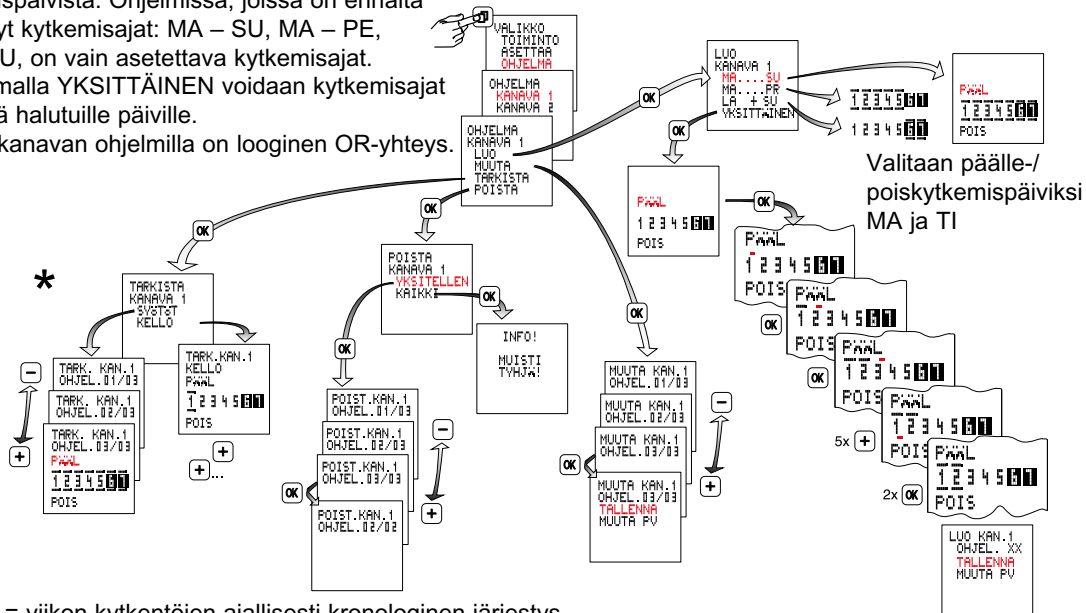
ispäivistä. Ohjelmissa, joissa on enhaita
yt kytkemisajat: MA – SU, MA – PE,
U, on vain asetettava kytkemisajat.
malla YKSITTÄINEN voidaan kytkemisajat
ä halutuille päiville.
kanavan ohjelmilla on looginen OR-yhteys.

VALIKKO
TOIMINTO
ASETTAA
OHJELMA

OHJELMA
KANAVA 1
KANAVA 2

OHJELMA
KANAVA 1
LUO
MUUTA
TARKISTA
POISTA

OK

LUO
KANAVA 1
MA....SU
MA....PE
LA + SU
YKSITTÄINEN

OK

PÄÄL
1 2 3 4 5 6 7
POIS

1 2 3 4 5 6 7

1 2 3 4 5 6 7

OK

Valitaan päälle-/ poiskytkemispäiviksi MA ja TI

PÄÄL
1 2 3 4 5 6 7
POIS

OK

PÄÄL
1 2 3 4 5 6 7
POIS

OK

PÄÄL
1 2 3 4 5 6 7
POIS

OK

PÄÄL
1 2 3 4 5 6 7
POIS

OK

PÄÄL
1 2 3 4 5 6 7
POIS

5x +

PÄÄL
1 2 3 4 5 6 7
POIS

2x OK

PÄÄL
1 2 3 4 5 6 7
POIS

LUO KAN.1
OHJEL. XX
TALLENNA
MUUTA PV

*

TARKISTA
KANAVA 1
SYST.ST
KELLO

OK

POISTA
KANAVA 1
YKSITELLEN
KAIKKI

OK

INFO!
MUISTI
TYHJÄ!

OK

TARK. KAN.1
OHJEL.01/03

TARK. KAN.1
OHJEL.02/03

TARK. KAN.1
OHJEL.03/03
PÄÄL
1 2 3 4 5 6 7
POIS

TARK.KAN.1
KELLO
PÄÄL
1 2 3 4 5 6 7
POIS

+
+...

OK

POIST.KAN.1
OHJEL.01/03

POIST.KAN.1
OHJEL.02/03

POIST.KAN.1
OHJEL.03/03

POIST.KAN.1
OHJEL.02/02

OK

MUUTA KAN.1
OHJEL.01/03

MUUTA KAN.1
OHJEL.02/03

MUUTA KAN.1
OHJEL.03/03

MUUTA KAN.1
OHJEL.03/03
TALLENNA
MUUTA PV

OK

= viikon kytkentöjen ajallisesti kronologinen järjestys